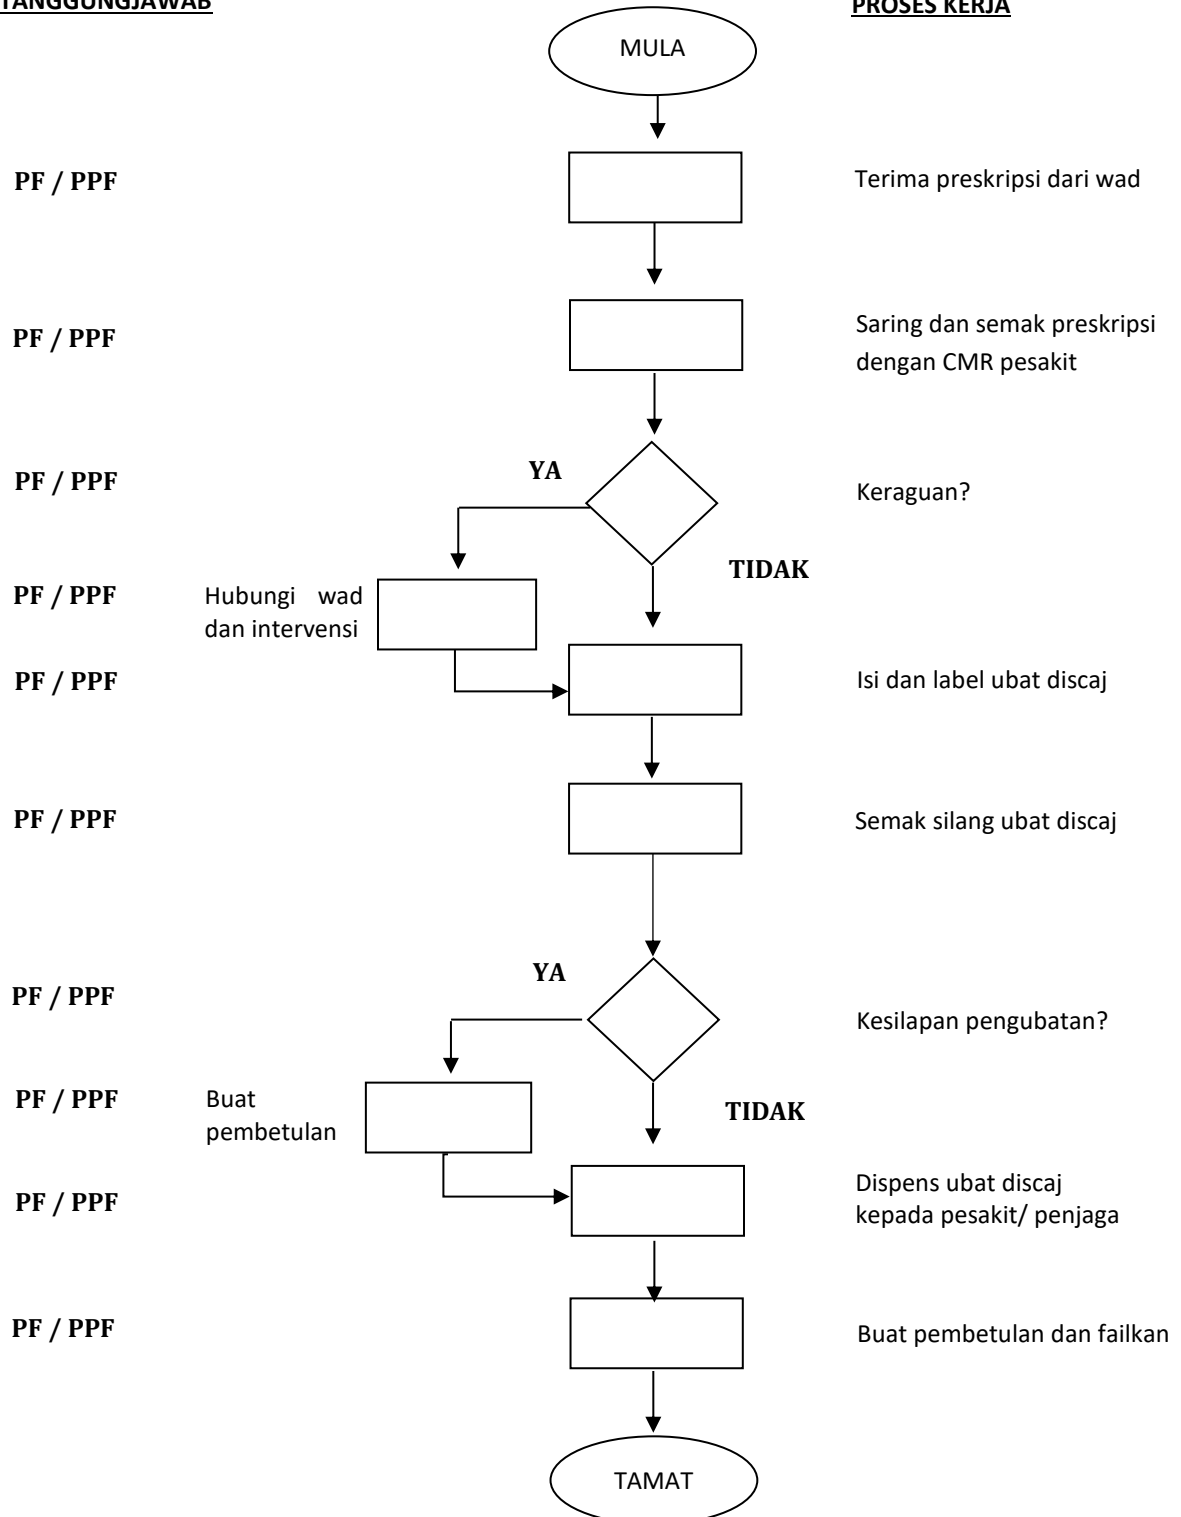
TANGGUNGJAWAB

PROSES KERJA

MULA

PF / PPF

Terima preskripsi dari wad

PF / PPF

Saring dan semak preskripsi dengan CMR pesakit

PF / PPF

YA

Keraguan?

TIDAK

PF / PPF

Hubungi wad dan intervensi

PF / PPF

Isi dan label ubat discaj

PF / PPF

Semak silang ubat discaj

YA

PF / PPF

Kesilapan pengubatan?

PF / PPF

Buat pembetulan

TIDAK

PF / PPF

Dispens ubat discaj kepada pesakit/ penjaga

PF / PPF

Buat pembetulan dan failkan

TAMAT